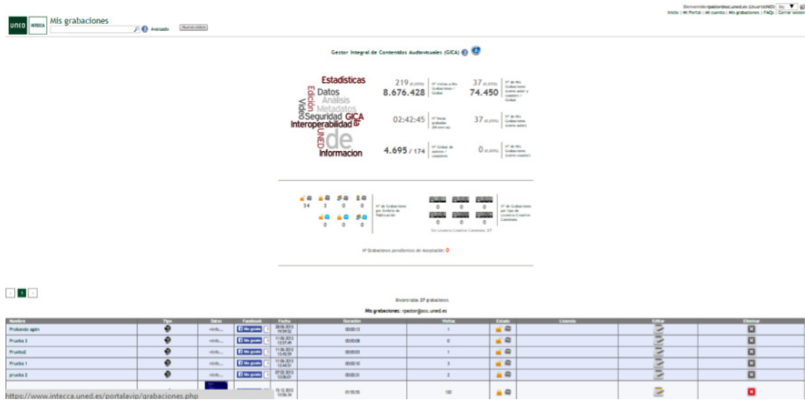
UNED INTECCA Mis grabaciones

Avanzado

Inicio | Mi Portal | Mi cuenta | Mis grabaciones | FAQs | Cerrar sesión

Gestor Integral de Contenidos Audiovisuales (GICA)

Estadisticas
Datos
Análisis
Metadatos
Seguridad GICA
Interoperabilidad
UNED
de
Informacion
Video
Edición

219
8.676.428

37
74.450

02:42:45

37

4.695 / 174

0

34 1 0 0
0 0 0

0 0 0
0 0 0

Nº Grabaciones pendientes de revisión: 0

1

Encontradas 27 grabaciones

Mis grabaciones: rgestor@pas.uned.es

| Nombre | Tipo | Datos | Facebook | Fecha | Duración | Visitas | Estado | Licencia | Editar | Eliminar |
|---|---|---|---|---|---|---|---|---|---|---|
| Probando again | | | Me gusta | | 00:00:13 | 1 | | | | |
| Prueba 3 | | | Me gusta | | 00:00:08 | 0 | | | | |
| Prueba2 | | | Me gusta | | 00:00:03 | 1 | | | | |
| Prueba 1 | | | Me gusta | | 00:00:10 | 3 | | | | |
| prueba 2 | | | Me gusta | | 00:00:03 | 2 | | | | |
| | | | | | 01:10:10 | 105 | | | | |

https://www.intecca.uned.es/portalavip/grabaciones.php